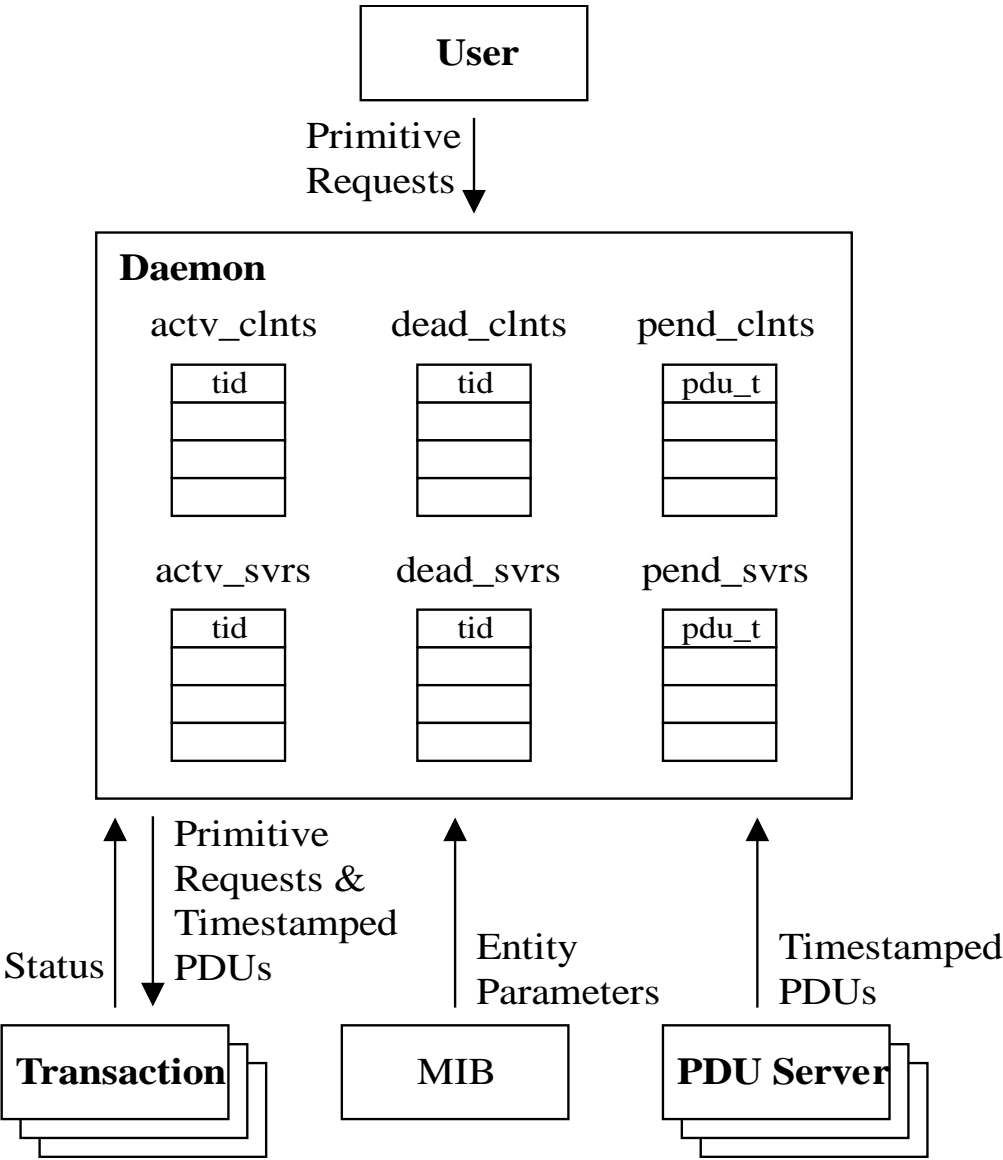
User

Primitive Requests

Daemon

actv_clnts

tid

dead_clnts

tid

pend_clnts

pdu_t

actv_svrs

tid

dead_svrs

tid

pend_svrs

pdu_t

Status

Primitive Requests & Timestamped PDUs

Entity Parameters

Timestamped PDUs

Transaction

MIB

PDU Server